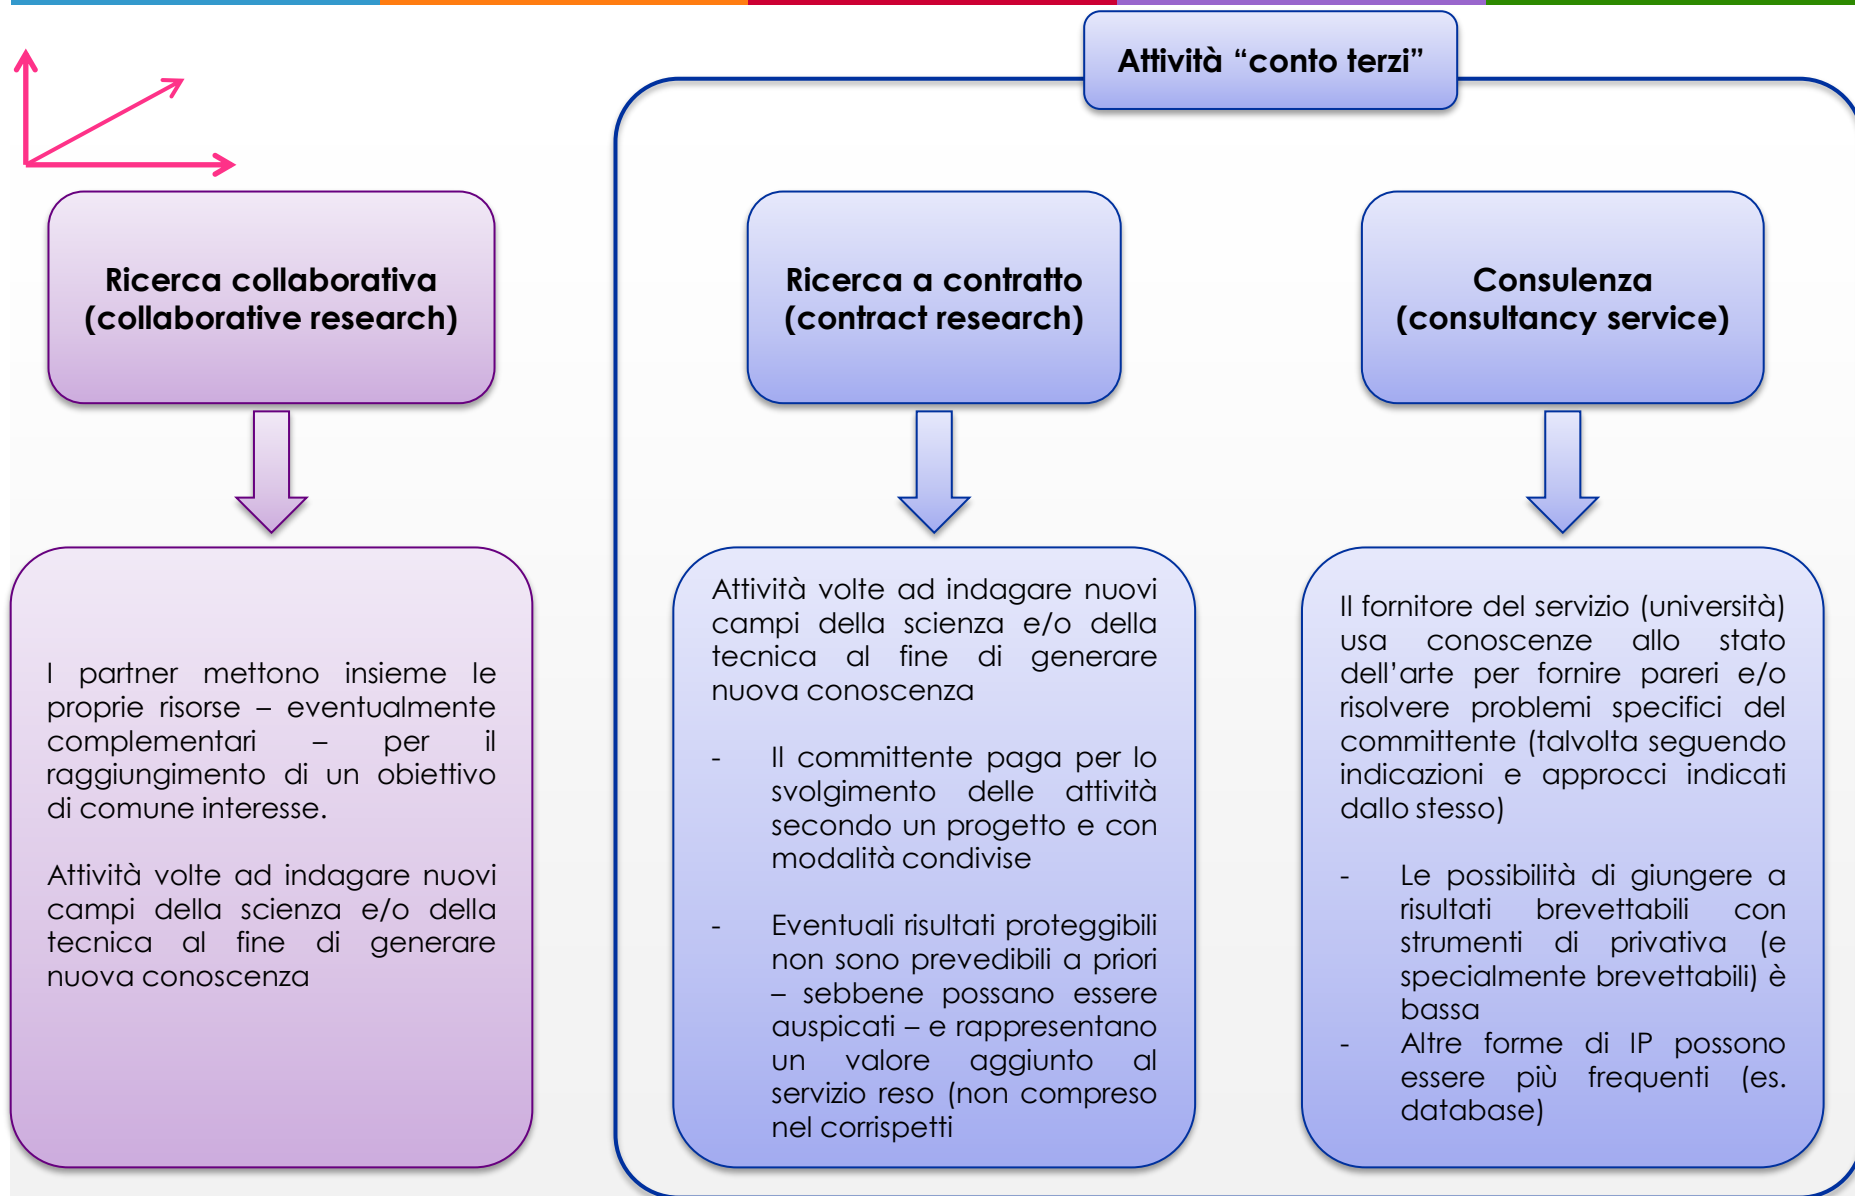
Attività "conto terzi"

Ricerca collaborativa (collaborative research)

I partner mettono insieme le proprie risorse – eventualmente complementari – per il raggiungimento di un obiettivo di comune interesse.

Attività volte ad indagare nuovi campi della scienza e/o della tecnica al fine di generare nuova conoscenza

Ricerca a contratto (contract research)

Attività volte ad indagare nuovi campi della scienza e/o della tecnica al fine di generare nuova conoscenza

- Il committente paga per lo svolgimento delle attività secondo un progetto e con modalità condivise

- Eventuali risultati proteggibili non sono prevedibili a priori – sebbene possano essere auspicati – e rappresentano un valore aggiunto al servizio reso (non compreso nel corrispetti

Consulenza (consultancy service)

Il fornitore del servizio (università) usa conoscenze allo stato dell'arte per fornire pareri e/o risolvere problemi specifici del committente (talvolta seguendo indicazioni e approcci indicati dallo stesso)

- Le possibilità di giungere a risultati brevettabili con strumenti di privativa (e specialmente brevettabili) è bassa
- Altre forme di IP possono essere più frequenti (es. database)